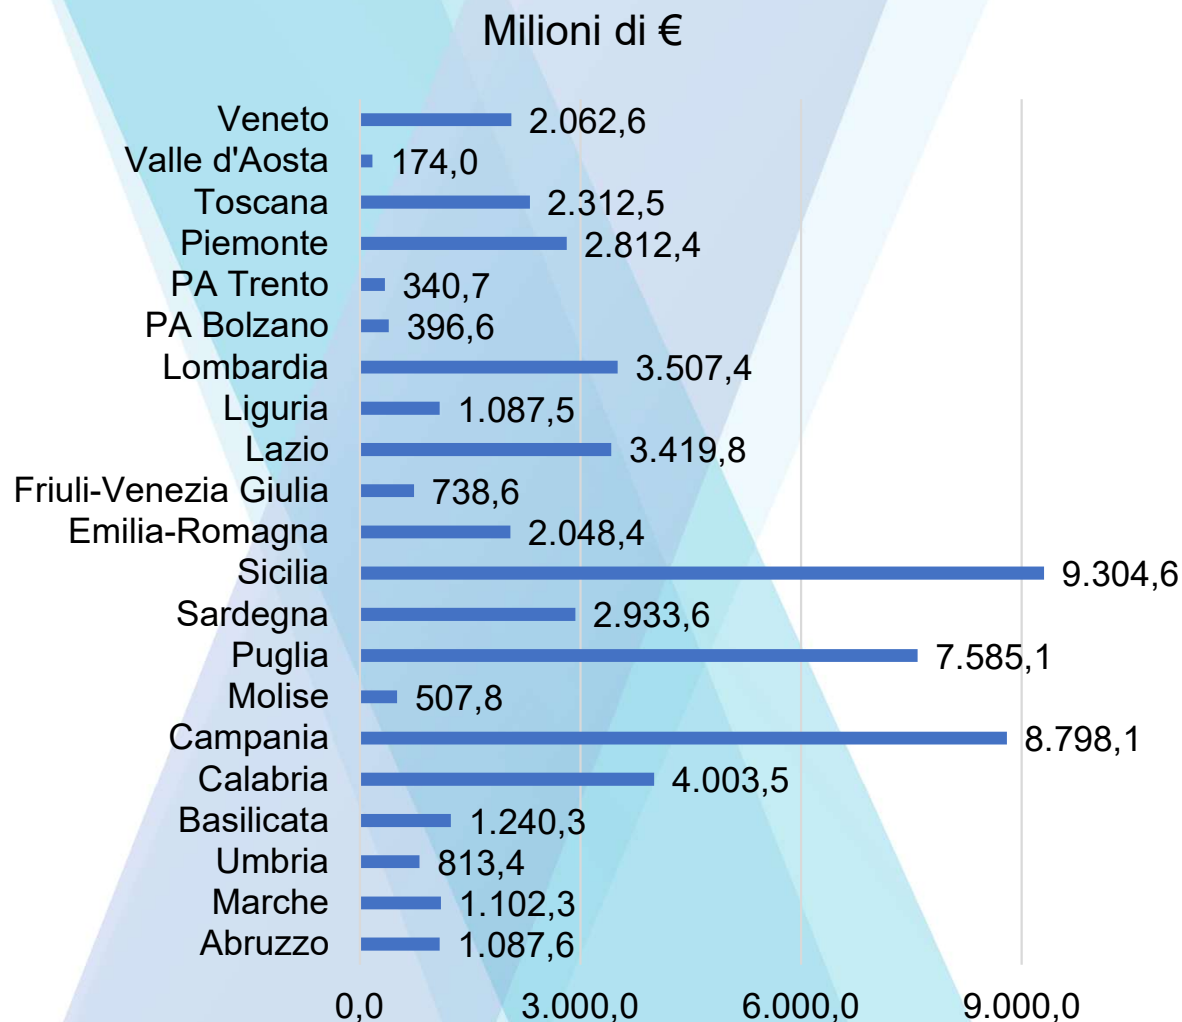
Milioni di €

| Regione | Milioni di € |
|---|---|
| Veneto | 2.062,6 |
| Valle d'Aosta | 174,0 |
| Toscana | 2.312,5 |
| Piemonte | 2.812,4 |
| PA Trento | 340,7 |
| PA Bolzano | 396,6 |
| Lombardia | 3.507,4 |
| Liguria | 1.087,5 |
| Lazio | 3.419,8 |
| Friuli-Venezia Giulia | 738,6 |
| Emilia-Romagna | 2.048,4 |
| Sicilia | 9.304,6 |
| Sardegna | 2.933,6 |
| Puglia | 7.585,1 |
| Molise | 507,8 |
| Campania | 8.798,1 |
| Calabria | 4.003,5 |
| Basilicata | 1.240,3 |
| Umbria | 813,4 |
| Marche | 1.102,3 |
| Abruzzo | 1.087,6 |

0,0 3.000,0 6.000,0 9.000,0